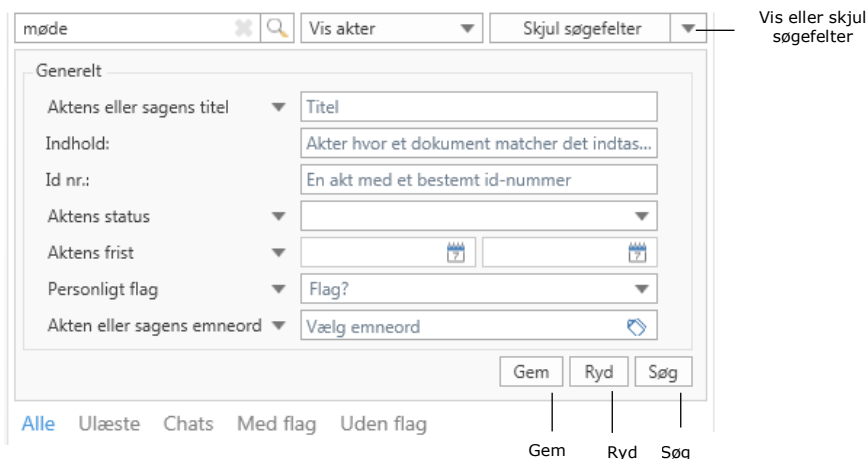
møde

Vis akter

Skjul søgefelter

Vis eller skjul søgefelter

Generelt

Aktens eller sagens titel

Titel

Indhold:

Akter hvor et dokument matcher det indtas...

Id nr.:

En akt med et bestemt id-nummer

Aktens status

Aktens frist

Personligt flag

Flag?

Akten eller sagens emneord

Vælg emneord

Gem

Ryd

Søg

Alle Ulæste Chats Med flag Uden flag

Gem

Ryd

Søg